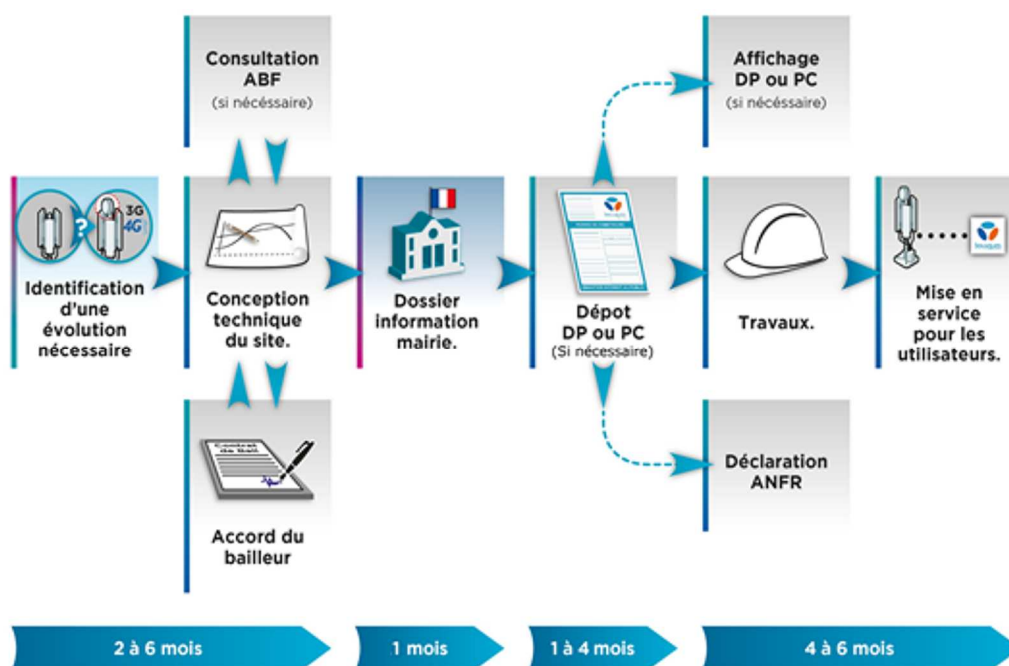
Consultation ABF
(si nécessaire)

Affichage DP ou PC
(si nécessaire)

3G
4G

Identification d'une évolution nécessaire

Conception technique du site.

Dossier information mairie.

Dépot DP ou PC
(Si nécessaire)

Travaux.

Mise en service pour les utilisateurs.

Contrat de Bail

Accord du bailleur

Déclaration ANFR

2 à 6 mois

1 mois

1 à 4 mois

4 à 6 mois